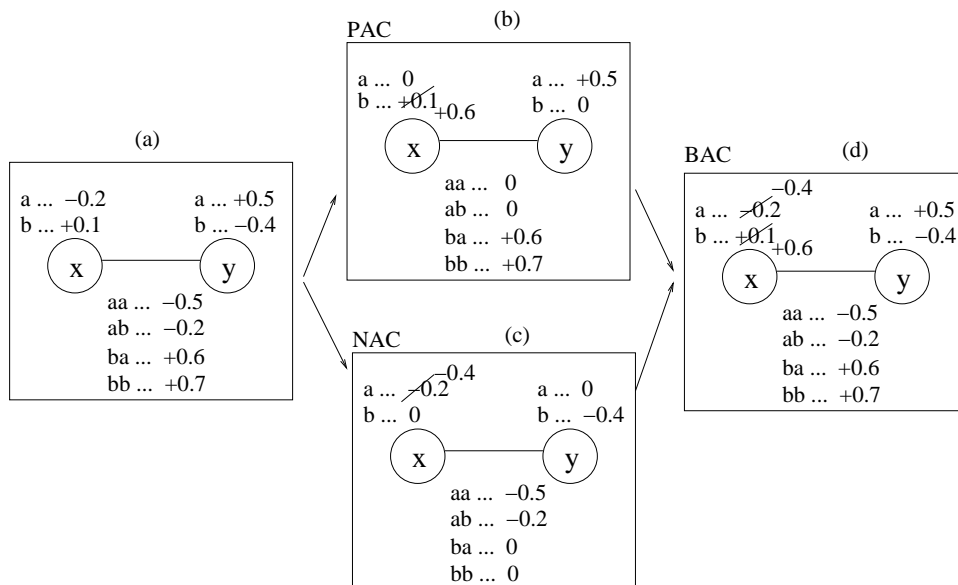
(a)

a ... −0.2
b ... +0.1

a ... +0.5
b ... −0.4

x

y

aa ... −0.5
ab ... −0.2
ba ... +0.6
bb ... +0.7

PAC

(b)

a ... 0
b ... +0.1 +0.6

a ... +0.5
b ... 0

x

y

aa ... 0
ab ... 0
ba ... +0.6
bb ... +0.7

NAC

(c)

a ... −0.2 −0.4
b ... 0

a ... 0
b ... −0.4

x

y

aa ... −0.5
ab ... −0.2
ba ... 0
bb ... 0

BAC

(d)

a ... −0.2 −0.4
b ... +0.1 +0.6

a ... +0.5
b ... −0.4

x

y

aa ... −0.5
ab ... −0.2
ba ... +0.6
bb ... +0.7